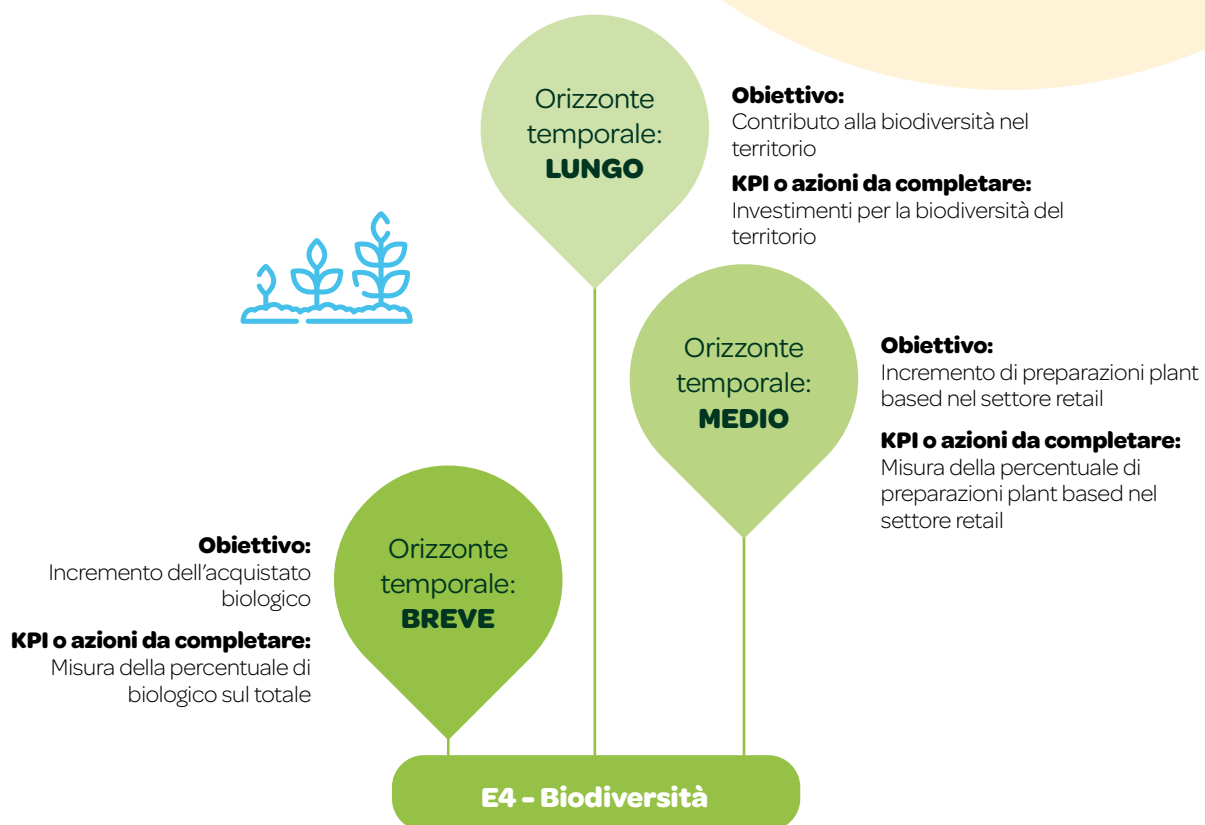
Orizzonte temporale:
LUNGO

Obiettivo:
Contributo alla biodiversità nel territorio

KPI o azioni da completare:
Investimenti per la biodiversità del territorio

Orizzonte temporale:
MEDIO

Obiettivo:
Incremento di preparazioni plant based nel settore retail

KPI o azioni da completare:
Misura della percentuale di preparazioni plant based nel settore retail

Obiettivo:
Incremento dell'acquistato biologico

KPI o azioni da completare:
Misura della percentuale di biologico sul totale

Orizzonte temporale:
BREVE

E4 - Biodiversità